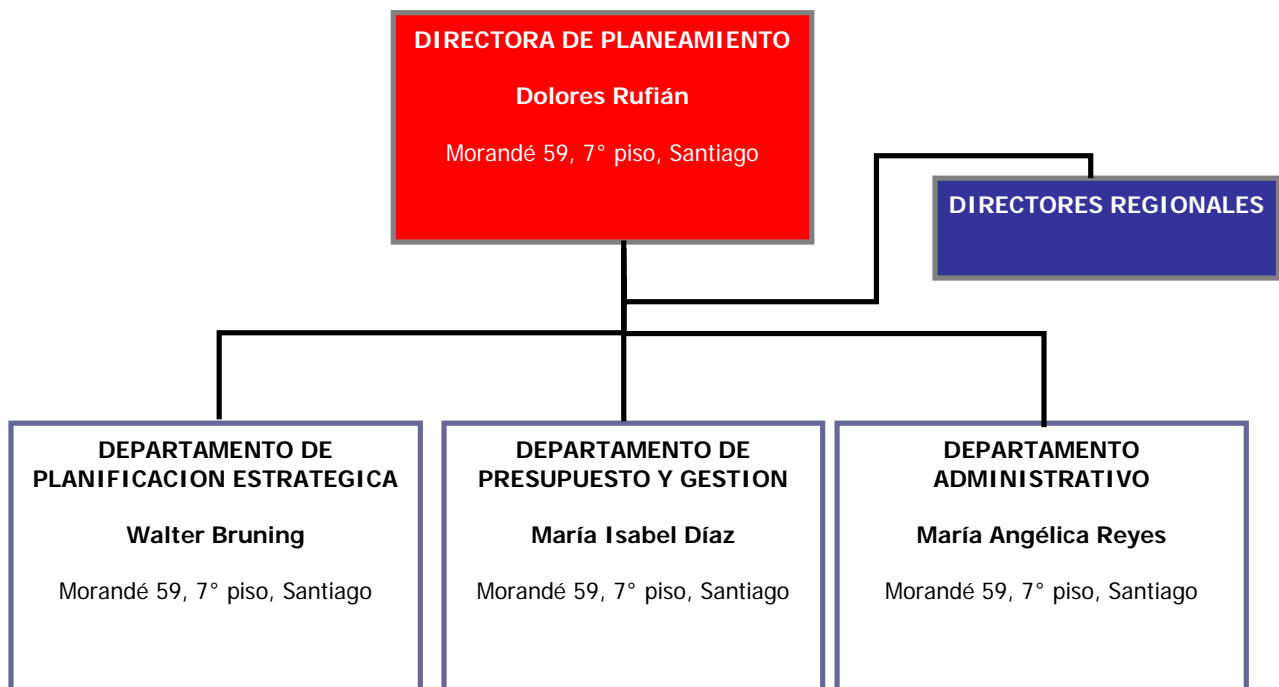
DIRECTORA DE PLANEAMIENTO

Dolores Rufián

Morandé 59, 7° piso, Santiago

DIRECTORES REGIONALES

DEPARTAMENTO DE PLANIFICACION ESTRATEGICA

Walter Bruning

Morandé 59, 7° piso, Santiago

DEPARTAMENTO DE PRESUPUESTO Y GESTION

María Isabel Díaz

Morandé 59, 7° piso, Santiago

DEPARTAMENTO ADMINISTRATIVO

María Angélica Reyes

Morandé 59, 7° piso, Santiago